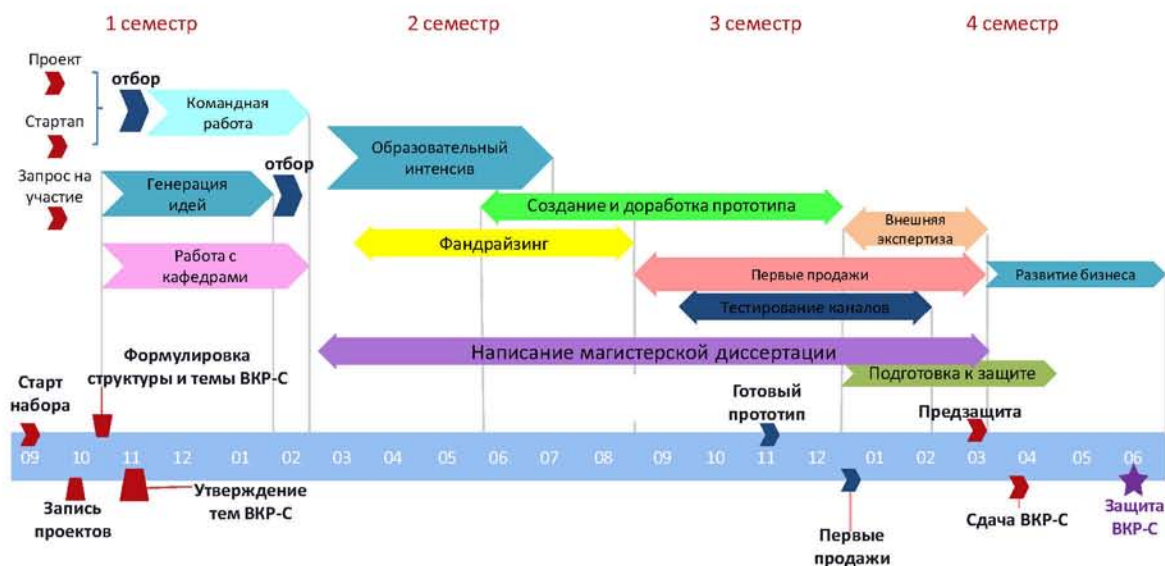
1 семестр

2 семестр

3 семестр

4 семестр

Проект

Стартап

Запрос на участие

отбор

Командная работа

Образовательный интенсив

Генерация идей

отбор

Создание и доработка прототипа

Внешняя экспертиза

Работа с кафедрами

Фандрайзинг

Первые продажи

Развитие бизнеса

Тестирование каналов

Формулировка структуры и темы ВКР-С

Написание магистерской диссертации

Старт набора

Подготовка к защите

Готовый прототип

Предзащита

09 10 11 12 01 02 03 04 05 06 07 08 09 10 11 12 01 02 03 04 05 06

Запись проектов

Утверждение тем ВКР-С

Первые продажи

Сдача ВКР-С

Защита ВКР-С